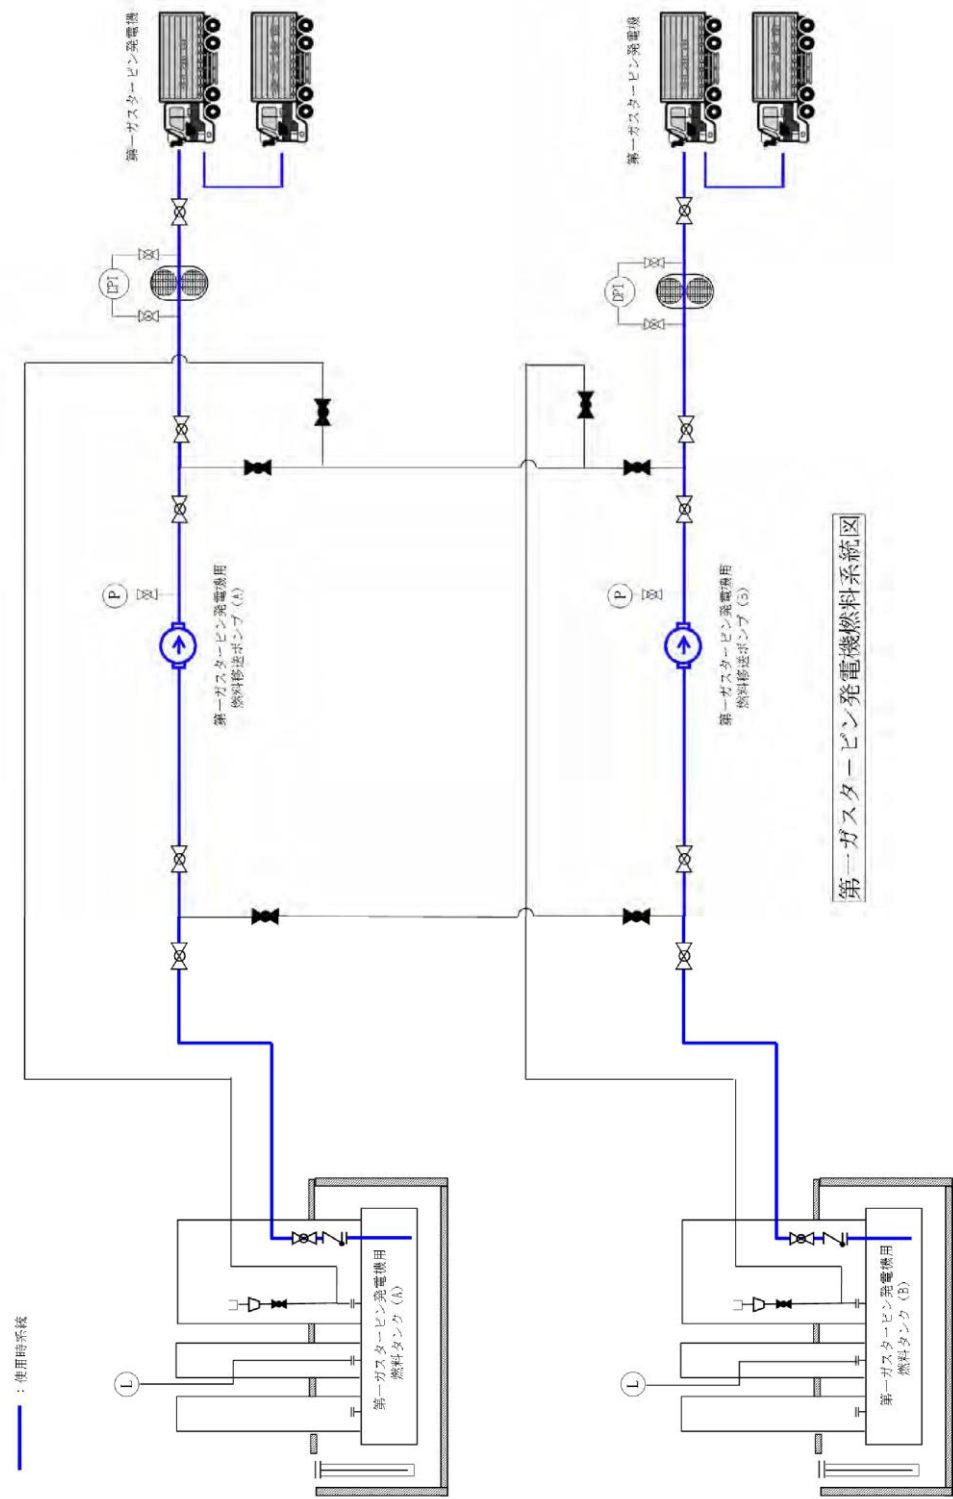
第一ガスタービン発電機燃料系統図

：使用時系統

第一ガスタービン発電機

第一ガスタービン発電機

DPI

DPI

P

P

第一ガスタービン発電機用
燃料移送ポンプ（A）

第一ガスタービン発電機用
燃料移送ポンプ（B）

L

L

第一ガスタービン発電機用
燃料タンク（A）

第一ガスタービン発電機用
燃料タンク（B）